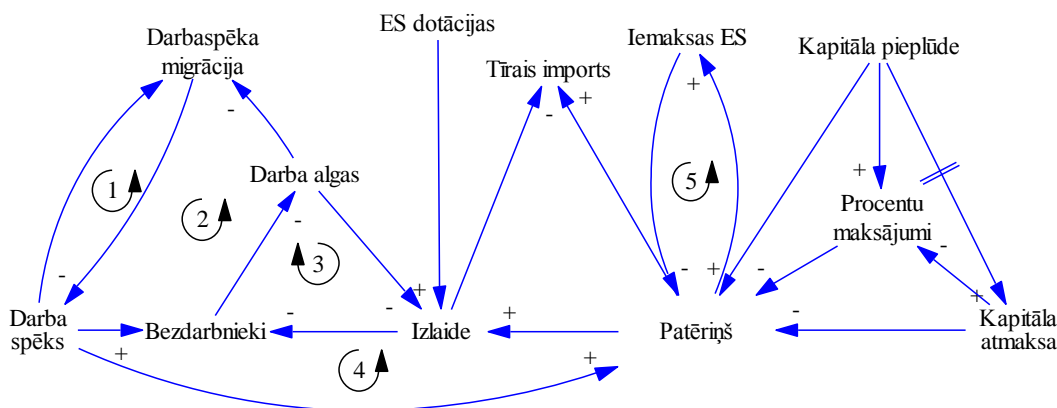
ES dotācijas

Darbaspēka migrācija

Tīrais imports

Iemaksas ES

Kapitāla pieplūde

+

-

+

-

1

Darba algas

5

+

2

-

Procentu maksājumi

3

-

-

+

+

-

-

+

-

+

Darba spēks

Bezdarbnieki

-

-

+

Izlaide

+

Patēriņš

-

Kapitāla atmaksa

+

4

+